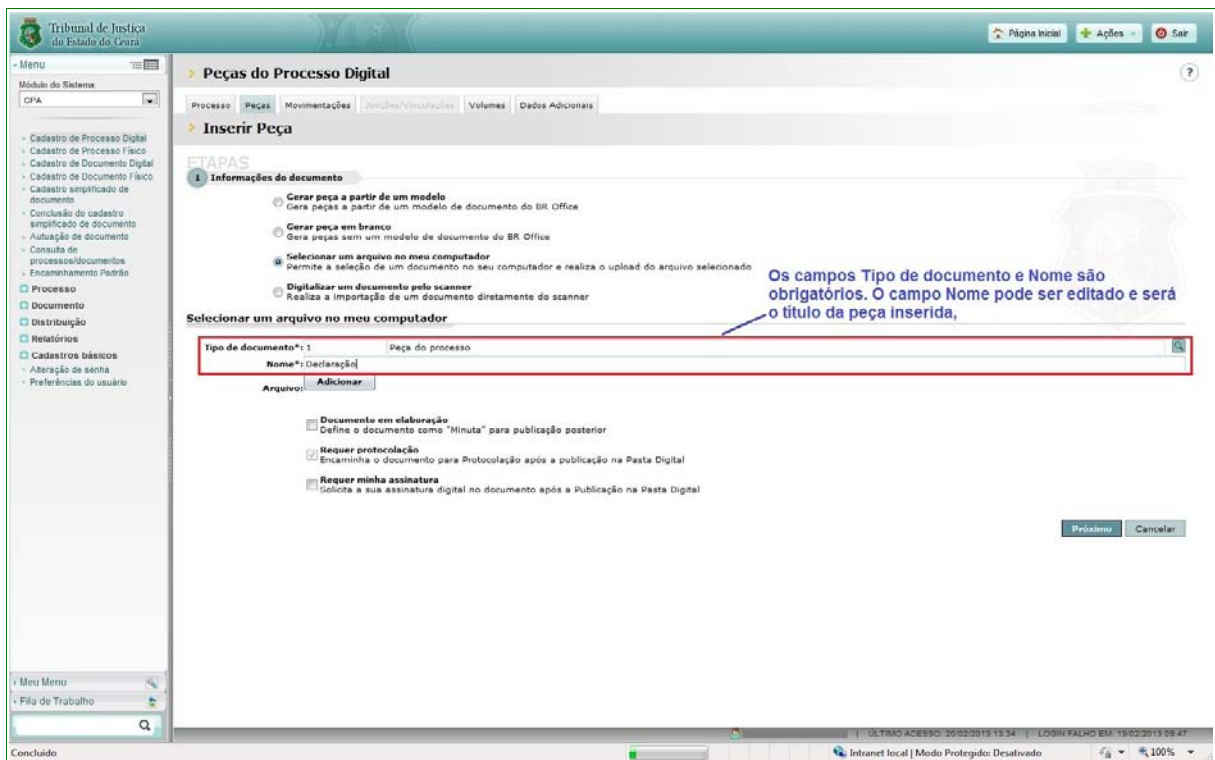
Tribunal de Justiça do Estado do Ceará

Página Inicial | Ações | Sair

Menu

Módulo do Sistema:

CPA

Cadastro de Processo Digital
Cadastro de Processo Físico
Cadastro de Documento Digital
Cadastro de Documento Físico
Cadastro simplificado de documento
Conclusão do cadastro simplificado de documento
Autuação de documento
Consulta de processos/documentos
Encaminhamento Padrão

Processo
Documento
Distribuição
Relatórios
Cadastros básicos
Alteração de senha
Preferências do usuário

Meu Menu
Fila de Trabalho

Peças do Processo Digital

Processo | Peças | Movimentações | Junções/Vinculações | Volumes | Dados Adicionais

Inserir Peça

ETAPAS

1 Informações do documento

Gerar peça a partir de um modelo
Gera peças a partir de um modelo de documento do BR Office

Gerar peça em branco
Gera peças sem um modelo de documento do BR Office

Selecionar um arquivo no meu computador
Permite a seleção de um documento no seu computador e realiza o upload do arquivo selecionado

Digitalizar um documento pelo scanner
Realiza a importação de um documento diretamente do scanner

Os campos Tipo de documento e Nome são obrigatórios. O campo Nome pode ser editado e será o título da peça inserida,

Selecionar um arquivo no meu computador

Tipo de documento*: 1 Peça do processo

Nome*: Declaração

Arquivo: Adicionar

Documento em elaboração
Define o documento como "Minuta" para publicação posterior

Requer protocolação
Encaminha o documento para Protocolação após a publicação na Pasta Digital

Requer minha assinatura
Solicita a sua assinatura digital no documento após a Publicação na Pasta Digital

Próximo | Cancelar

| ÚLTIMO ACESSO: 20/02/2013 13:34 | LOGIN FALHO EM: 19/02/2013 09:47

Concluído

Intranet local | Modo Protegido: Desativado

100%